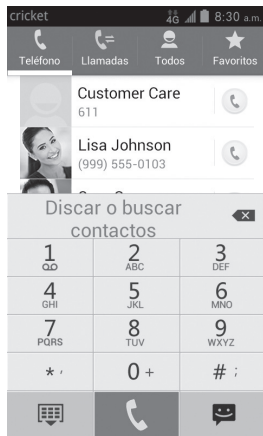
cricket 4G 8:30 a.m.

Teléfono Llamadas Todos Favoritos

Customer Care
611

Lisa Johnson
(999) 555-0103

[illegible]

Discar o buscar contactos

| 1 | 2 ABC | 3 DEF |
|---|---|---|
| 4 GHI | 5 JKL | 6 MNO |
| 7 PQRS | 8 TUV | 9 WXYZ |
| * , | 0 + | # ; |